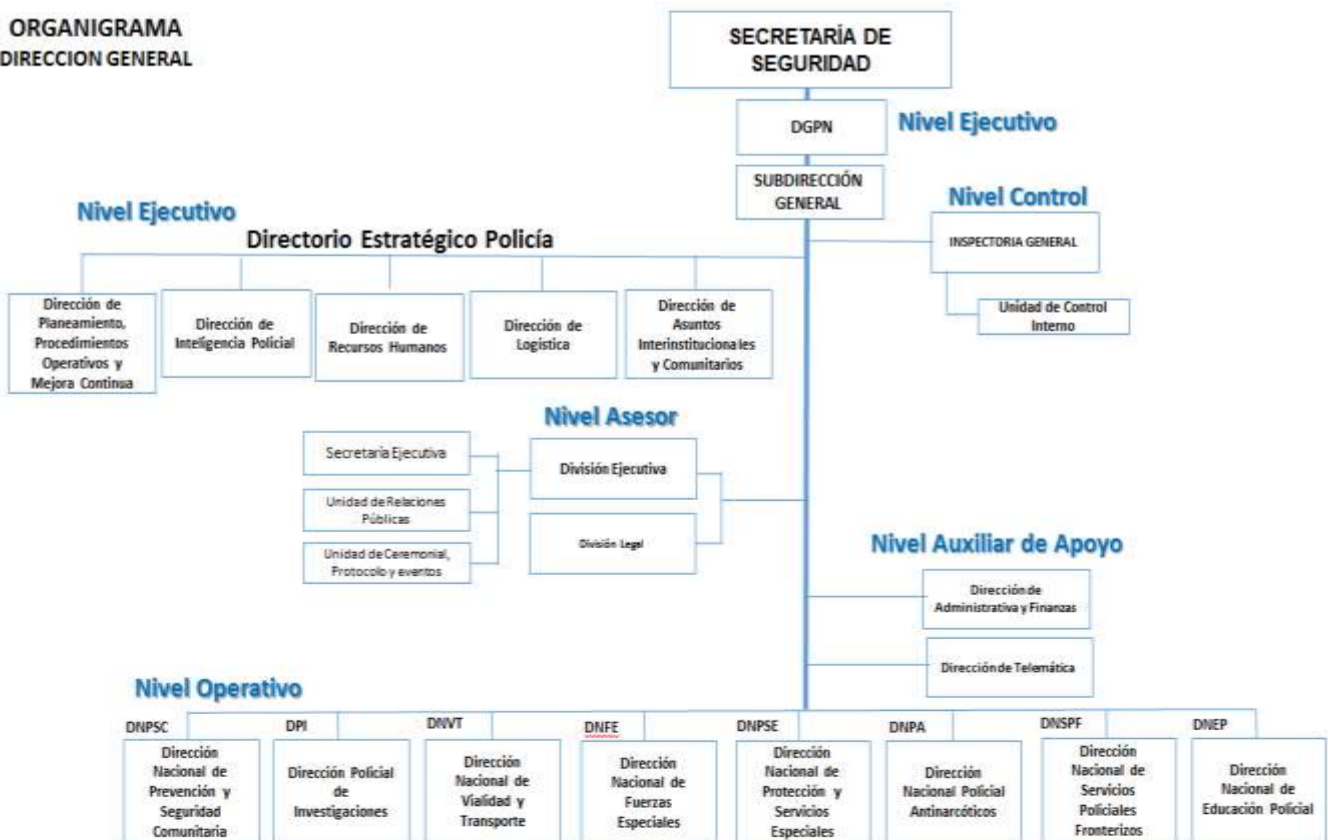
ORGANIGRAMA
DIRECCION GENERAL

SECRETARÍA DE SEGURIDAD

DGPN

Nivel Ejecutivo

SUBDIRECCIÓN GENERAL

Nivel Control

INSPECTORIA GENERAL

Unidad de Control Interno

Nivel Ejecutivo

Directorio Estratégico Policía

Dirección de Planeamiento, Procedimientos Operativos y Mejora Continua

Dirección de Inteligencia Policial

Dirección de Recursos Humanos

Dirección de Logística

Dirección de Asuntos Interinstitucionales y Comunitarios

Nivel Asesor

Secretaria Ejecutiva

Unidad de Relaciones Públicas

Unidad de Ceremonial, Protocolo y eventos

División Ejecutiva

División Legal

Nivel Auxiliar de Apoyo

Dirección de Administrativa y Finanzas

Dirección de Telemática

Nivel Operativo

DNPSC
Dirección Nacional de Prevención y Seguridad Comunitaria

DPI
Dirección Policial de Investigaciones

DNVT
Dirección Nacional de Vialidad y Transporte

DNFE
Dirección Nacional de Fuerzas Especiales

DNPSE
Dirección Nacional de Protección y Servicios Especiales

DNPA
Dirección Nacional Policial Antinarcóticos

DNSPF
Dirección Nacional de Servicios Policiales Fronterizos

DNEP
Dirección Nacional de Educación Policial